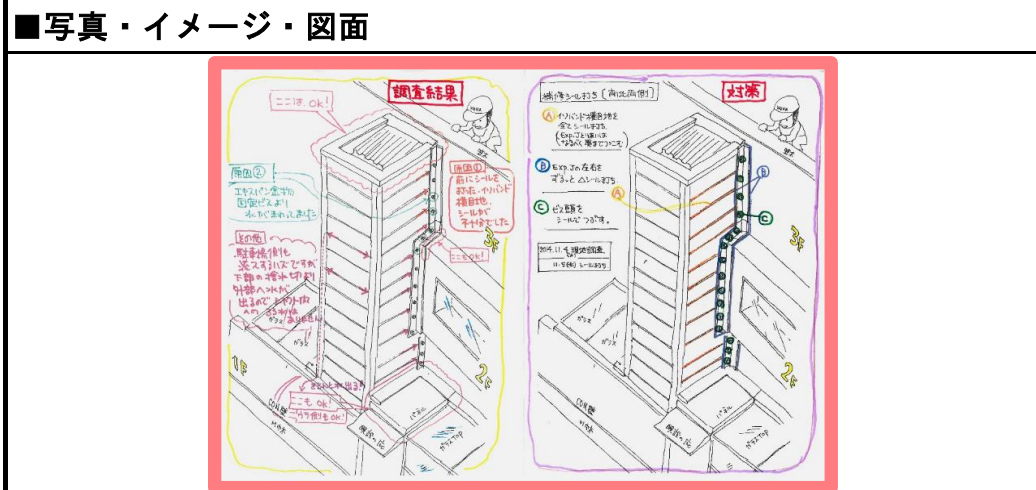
■写真・イメージ・図面

調査結果

ここは、OK!

原因②
エキスパン金物
固定ビスより
水が浸入しました

原因①
前にシールを
打った、イソバンド
横目地、
シールが
千切れでた

その他
駐車場側も
流スラバでです
下部の樋中切れ
外部へ水が
出るので とり外し

ここもOK

ここも OK
こちら側もOK!

1F
2F
3F

CON 壁
階段の所

対策

端末シール打ち (両面側)

A イソバンドの横目地を
全てシールする。

B EXP.Jの左右を
ずっと △シール打ち

C ビス頭を
シールにてつぶす。

1F
2F
3F

CON 壁
階段の所